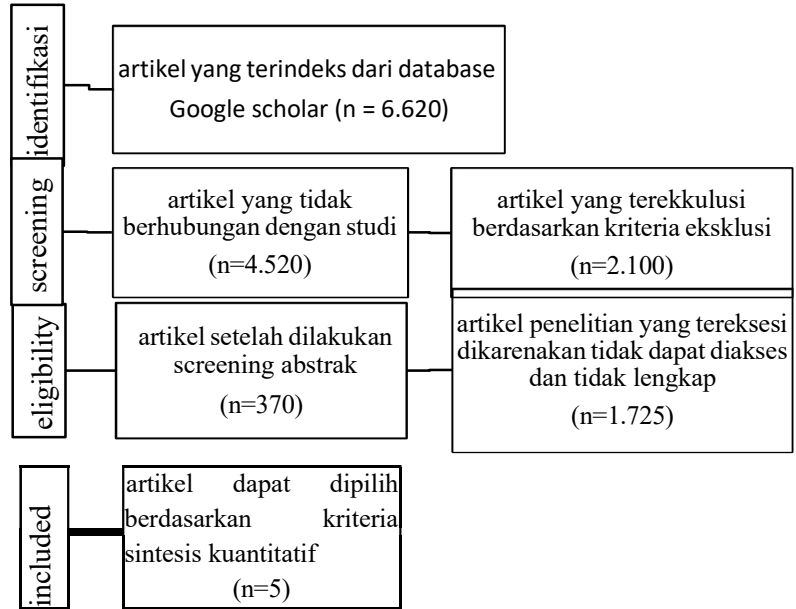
identifikasi

artikel yang terindeks dari database Google scholar (n = 6.620)

screening

artikel yang tidak berhubungan dengan studi (n=4.520)

artikel yang terekkulusi berdasarkan kriteria eksklusi (n=2.100)

eligibility

artikel setelah dilakukan screening abstrak (n=370)

artikel penelitian yang tereksesi dikarenakan tidak dapat diakses dan tidak lengkap (n=1.725)

included

artikel dapat dipilih berdasarkan kriteria sintesis kuantitatif (n=5)